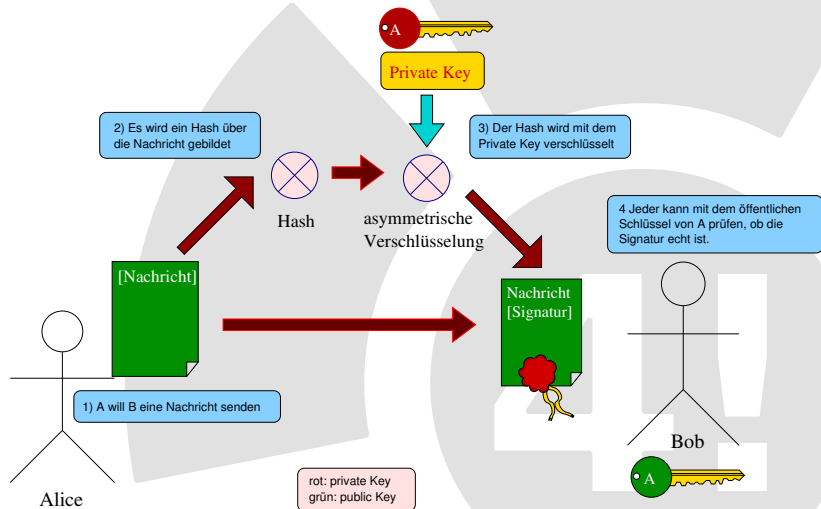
A

Private Key

2) Es wird ein Hash über die Nachricht gebildet

3) Der Hash wird mit dem Private Key verschlüsselt

Hash

asymmetrische Verschlüsselung

4 Jeder kann mit dem öffentlichen Schlüssel von A prüfen, ob die Signatur echt ist.

[Nachricht]

Nachricht [Signatur]

1) A will B eine Nachricht senden

Alice

Bob

A

rot: private Key
grün: public Key